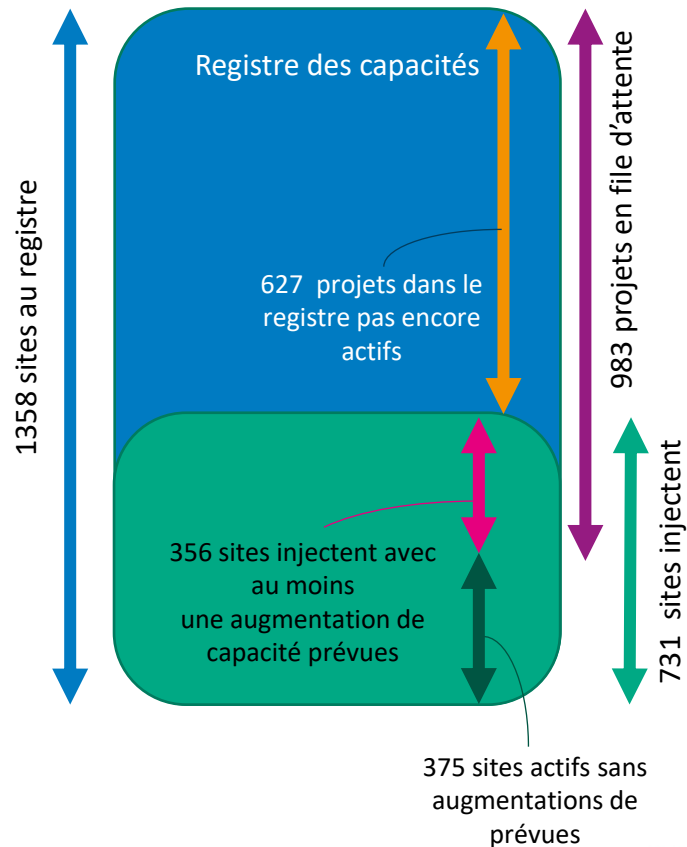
1358 sites au registre

Registre des capacités

627 projets dans le registre pas encore actifs

983 projets en file d'attente

356 sites injectent avec au moins une augmentation de capacité prévues

731 sites injectent

375 sites actifs sans augmentations de prévues